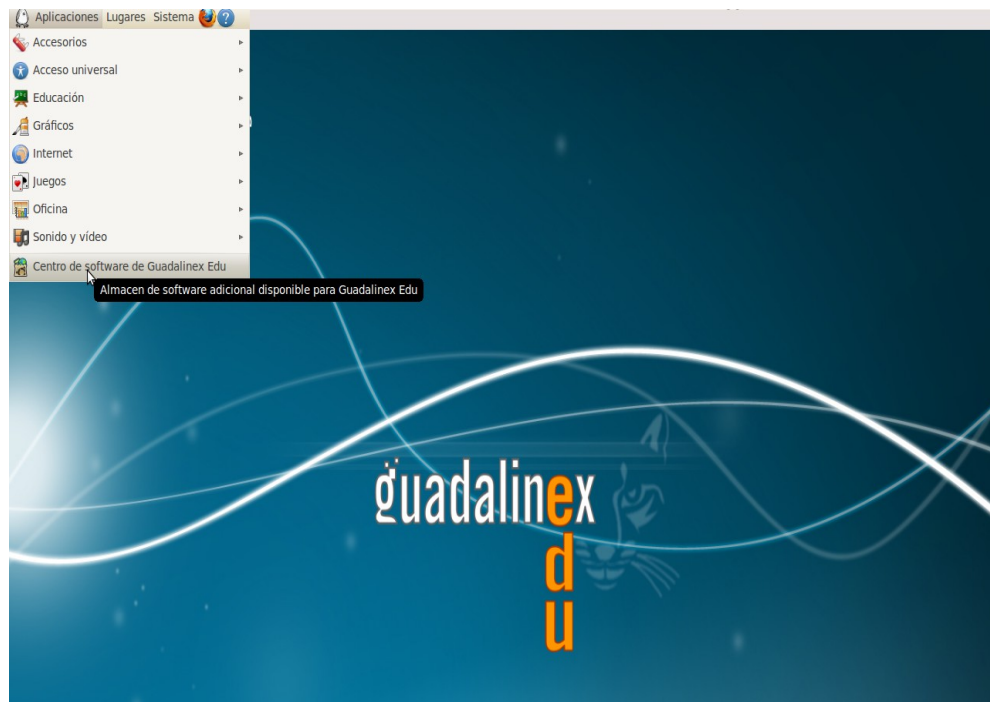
Aplicaciones Lugares Sistema

Accesorios
Acceso universal
Educación
Gráficos
Internet
Juegos
Oficina
Sonido y vídeo
Centro de software de Guadalinex Edu

Almacen de software adicional disponible para Guadalinex Edu

guadalinex
edu